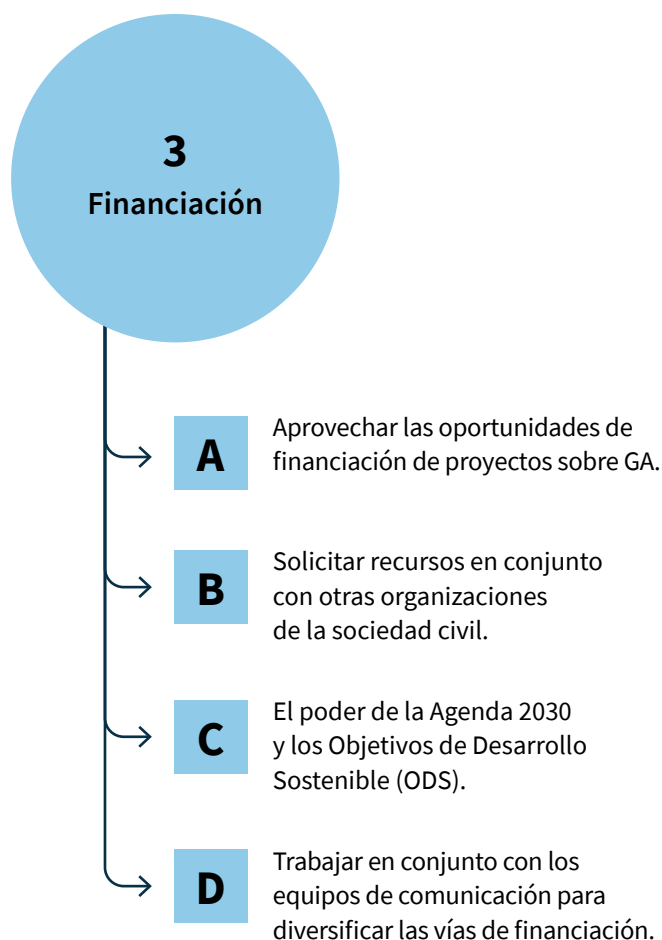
3
Financiación

A
Aprovechar las oportunidades de financiación de proyectos sobre GA.

B
Solicitar recursos en conjunto con otras organizaciones de la sociedad civil.

C
El poder de la Agenda 2030 y los Objetivos de Desarrollo Sostenible (ODS).

D
Trabajar en conjunto con los equipos de comunicación para diversificar las vías de financiación.